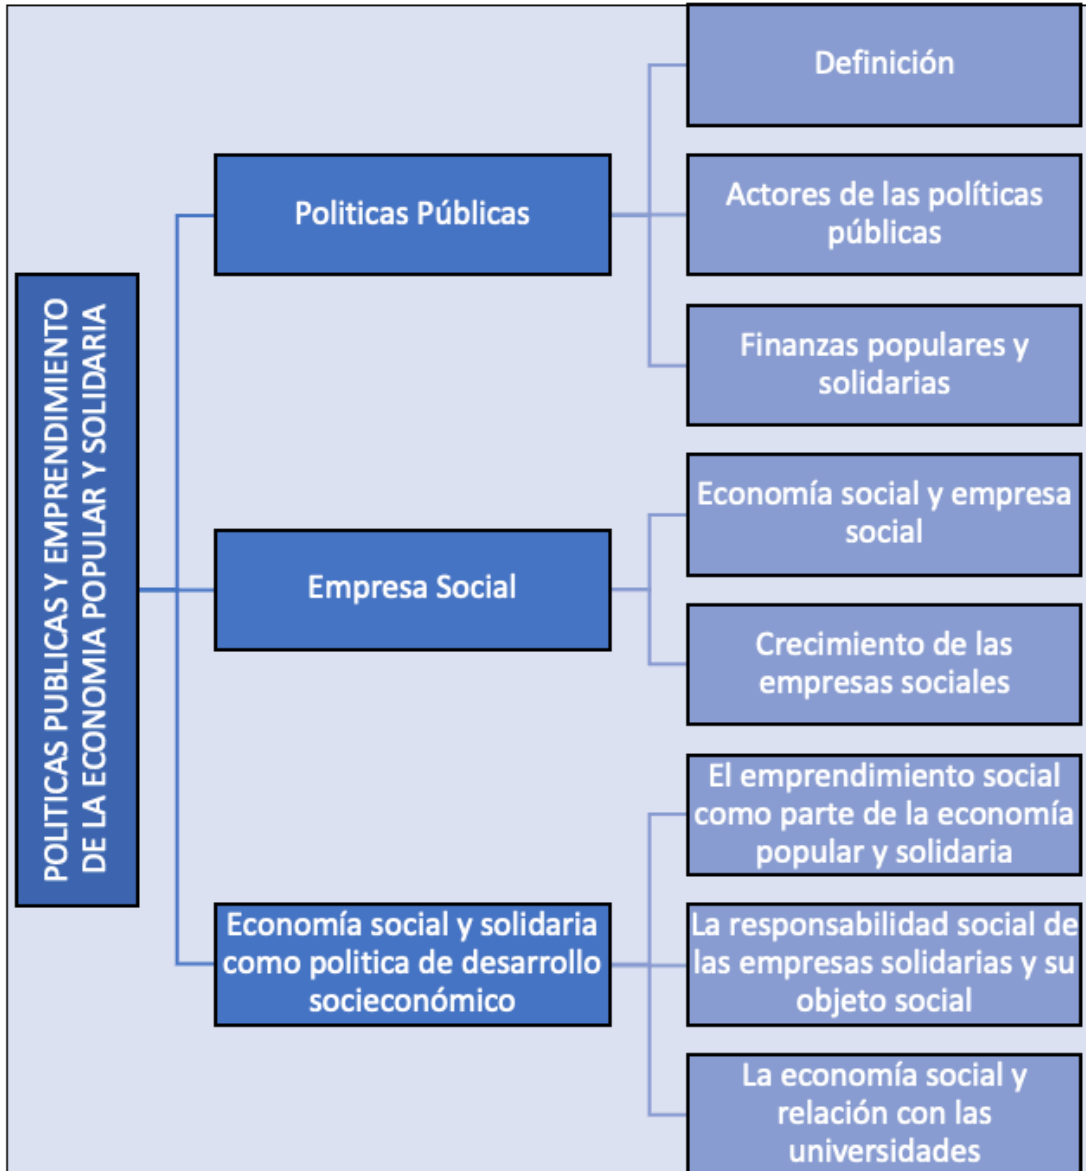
POLITICAS PUBLICAS Y EMPRENDIMIENTO DE LA ECONOMIA POPULAR Y SOLIDARIA

Politicas Públicas

Definición

Actores de las políticas públicas

Finanzas populares y solidarias

Empresa Social

Economía social y empresa social

Crecimiento de las empresas sociales

Economía social y solidaria como politica de desarrollo socieconómico

El emprendimiento social como parte de la economía popular y solidaria

La responsabilidad social de las empresas solidarias y su objeto social

La economía social y relación con las universidades